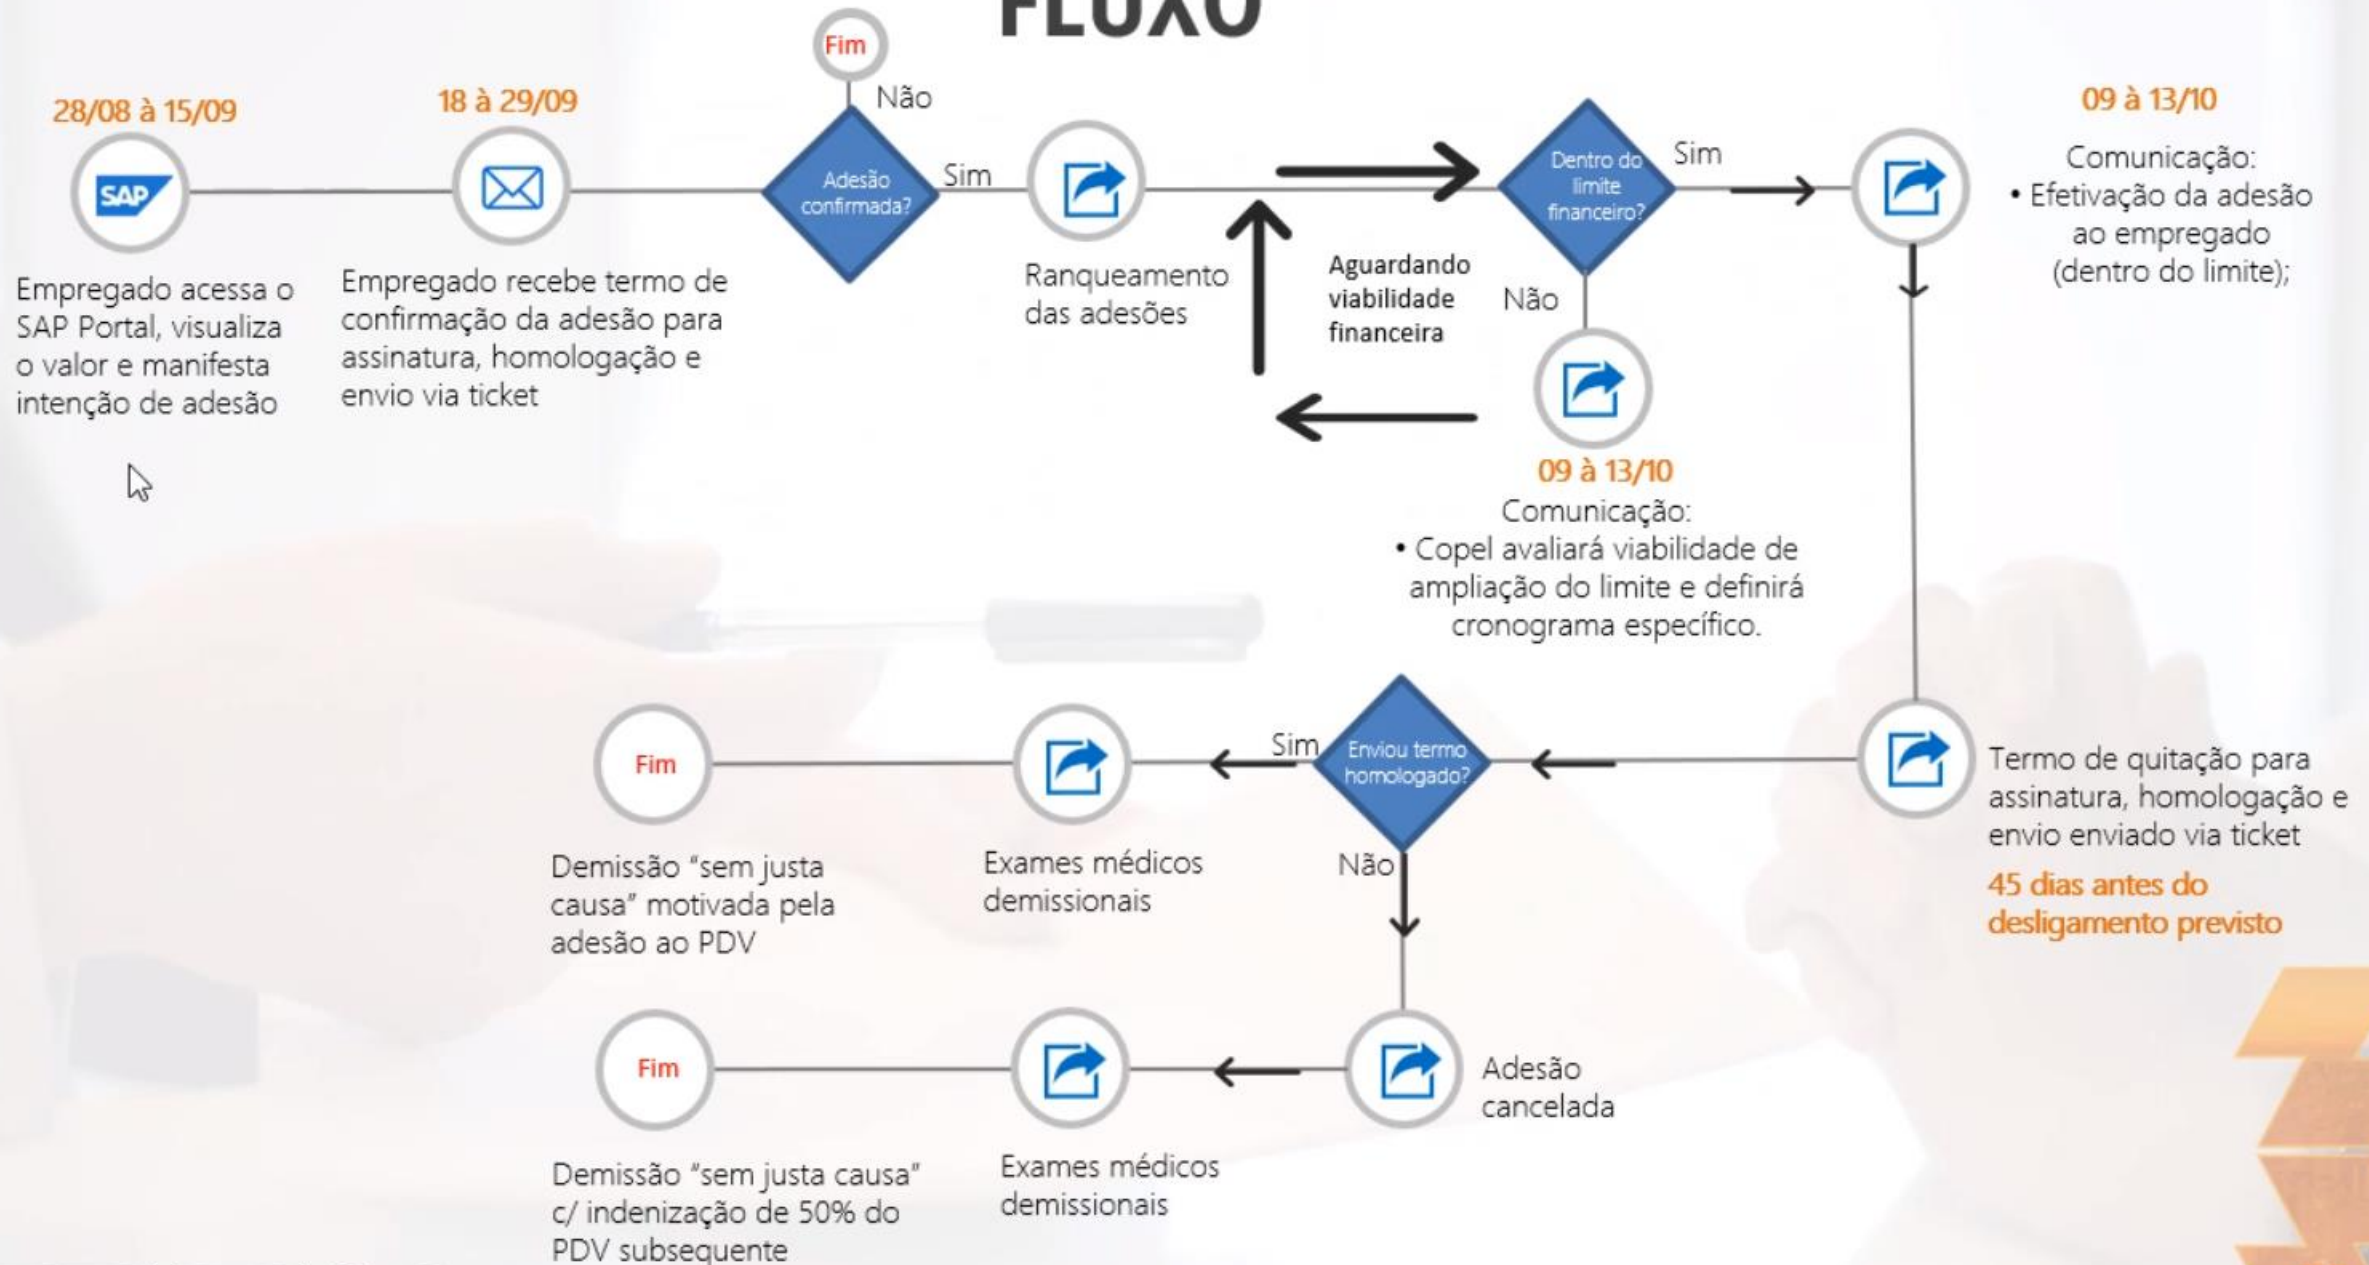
FLUXO

28/08 à 15/09

SAP

Empregado acessa o SAP Portal, visualiza o valor e manifesta intenção de adesão

18 à 29/09

Empregado recebe termo de confirmação da adesão para assinatura, homologação e envio via ticket

Fim

Não

Adesão confirmada?

Sim

Ranqueamento das adesões

Aguardando viabilidade financeira

Dentro do limite financeiro?

Sim

Não

09 à 13/10

Comunicação:
• Copel avaliará viabilidade de ampliação do limite e definirá cronograma específico.

09 à 13/10

Comunicação:
• Efetivação da adesão ao empregado (dentro do limite);

Termo de quitação para assinatura, homologação e envio enviado via ticket

45 dias antes do desligamento previsto

Enviou termo homologado?

Sim

Não

Exames médicos demissionais

Fim

Demissão "sem justa causa" motivada pela adesão ao PDV

Adesão cancelada

Exames médicos demissionais

Fim

Demissão "sem justa causa" c/ indenização de 50% do PDV subsequente